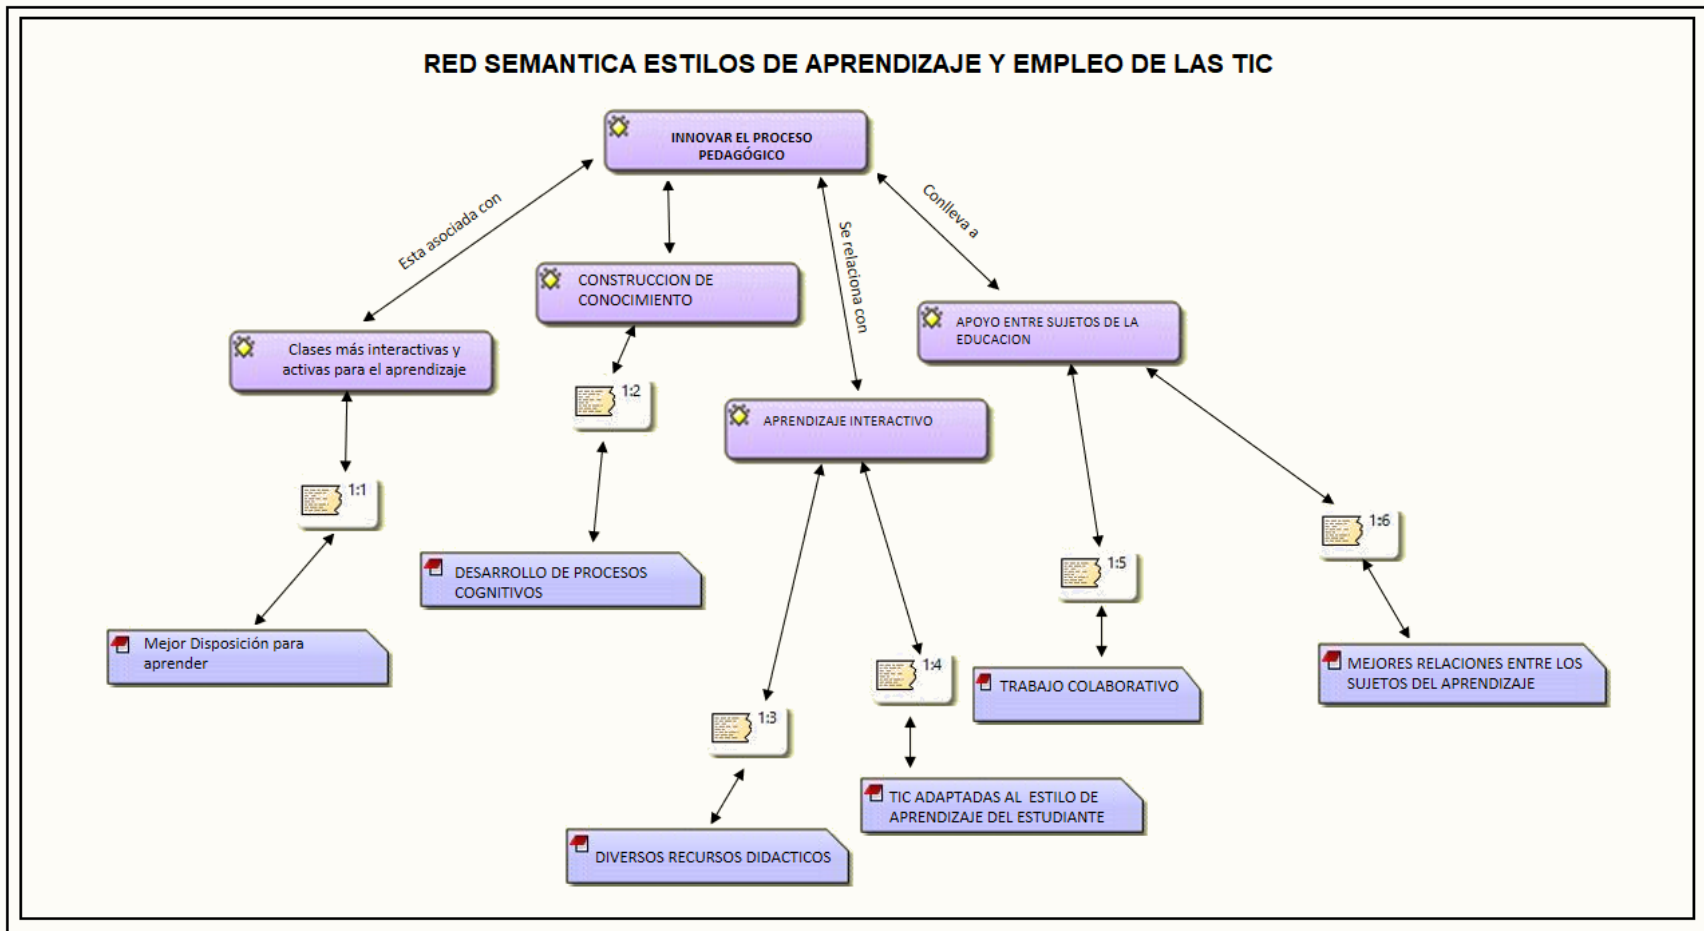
RED SEMANTICA ESTILOS DE APRENDIZAJE Y EMPLEO DE LAS TIC

INNOVAR EL PROCESO PEDAGÓGICO

Esta asociada con

Se relaciona con

Conlleva a

CONSTRUCCION DE CONOCIMIENTO

Clases más interactivas y activas para el aprendizaje

APRENDIZAJE INTERACTIVO

APOYO ENTRE SUJETOS DE LA EDUCACION

1:1

1:2

1:3

1:4

1:5

1:6

DESARROLLO DE PROCESOS COGNITIVOS

Mejor Disposición para aprender

TRABAJO COLABORATIVO

MEJORES RELACIONES ENTRE LOS SUJETOS DEL APRENDIZAJE

TIC ADAPTADAS AL ESTILO DE APRENDIZAJE DEL ESTUDIANTE

DIVERSOS RECURSOS DIDACTICOS